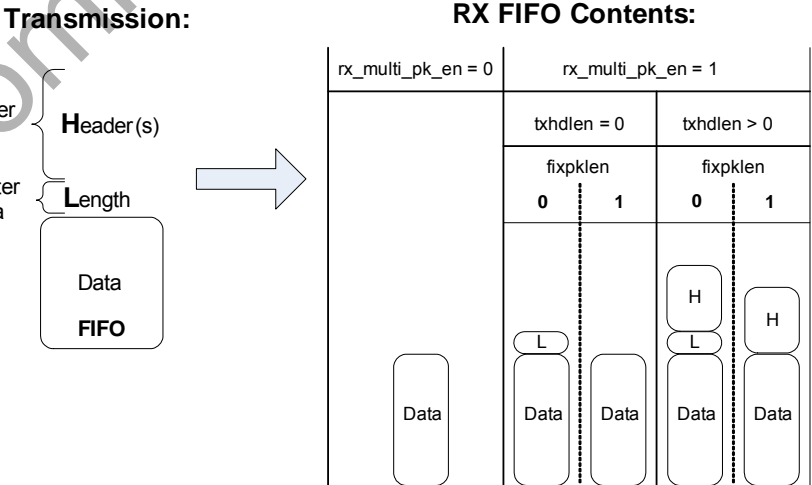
Transmission:

er

ter
a

Header(s)

Length

Data

FIFO

RX FIFO Contents:

| rx_multi_pk_en = 0 | rx_multi_pk_en = 1 | | | |
|---|---|---|---|---|
| | txhdlen = 0 | | txhdlen > 0 | |
| | fixpklen | | fixpklen | |
| | 0 | 1 | 0 | 1 |

H

H

L

L

Data

Data

Data

Data

Data